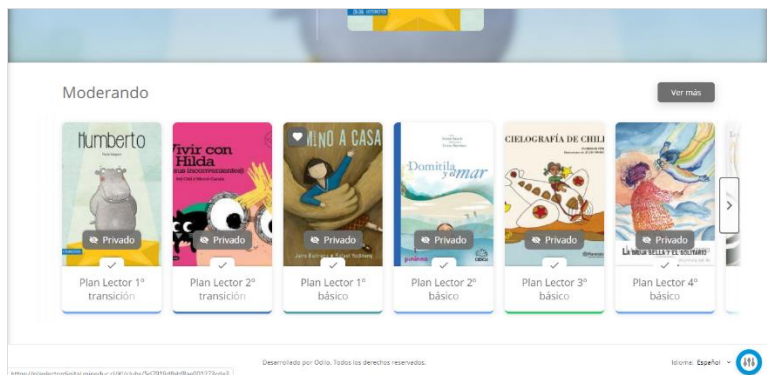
Moderando

Ver más

Humberto

Privado

Plan Lector 1° transición

Vivir con Hilda (y sus inconvenientes)

Privado

Plan Lector 2° transición

MINO A CASA

Privado

Plan Lector 1° básico

Domitila y el mar

Privado

Plan Lector 2° básico

CIELOGRAFÍA DE CHILE

Privado

Plan Lector 3° básico

LA BRUJA BELLA Y EL SOLITARIO

Privado

Plan Lector 4° básico

https://planlectordigital.mineduc.cl/#/clubs/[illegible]

Desarrollado por Dollo. Todos los derechos reservados.

Idioma: Español